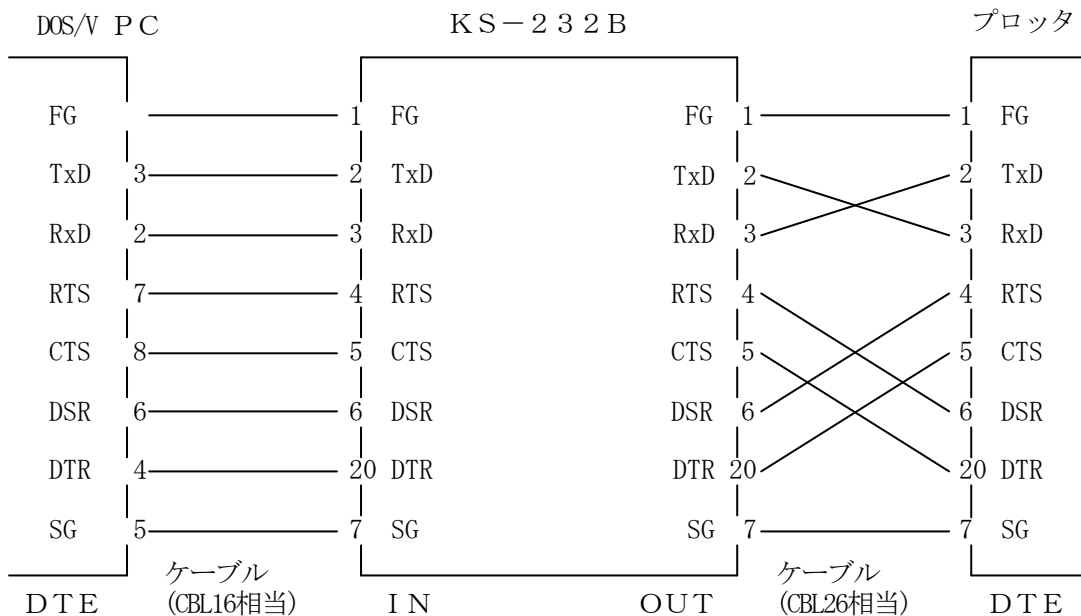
DOS/V ＰＣ

ＫＳ－２３２Ｂ

プロッタ

FG
TxD 3
RxD 2
RTS 7
CTS 8
DSR 6
DTR 4
SG 5

1 FG
2 TxD
3 RxD
4 RTS
5 CTS
6 DSR
20 DTR
7 SG

FG 1
TxD 2
RxD 3
RTS 4
CTS 5
DSR 6
DTR 20
SG 7

1 FG
2 TxD
3 RxD
4 RTS
5 CTS
6 DSR
20 DTR
7 SG

ＤＴＥ
ケーブル (CBL16相当)
ＩＮ
ＯＵＴ
ケーブル (CBL26相当)
ＤＴＥ